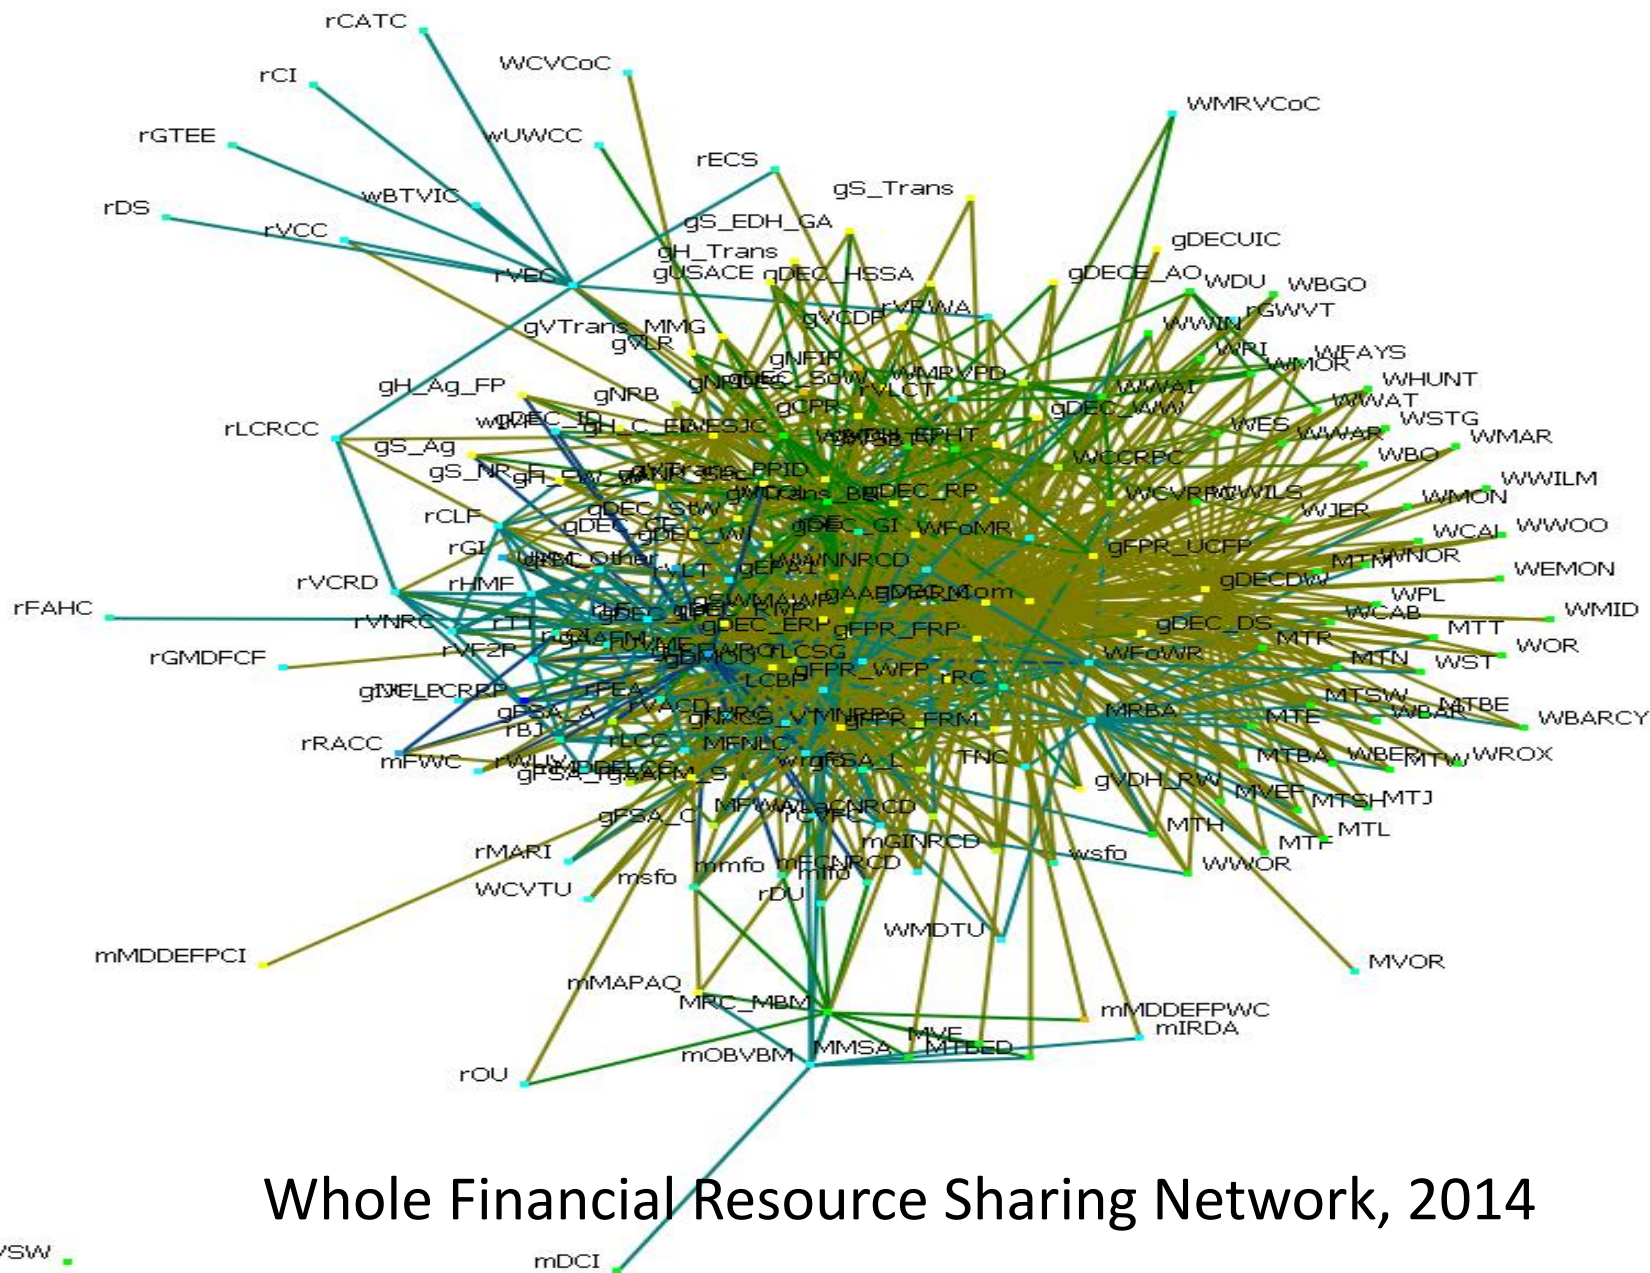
rCATC
WCVCoC
rCI
WMRVCoC
rGTEE
wUWCC
rECS
wBTVIC
gS_Trans
rDS
gS_EDH_GA
rVCC
gDECUIC
gH_Trans
gUSACE
gDEC_HSSA
gDECE_AO
WDU
WBGO
rVEC
rVRWA
rGWVT
gVTrans_MMG
gVCDP
WWIN
gVLR
WRI
WFAYS
gNFIP
WMOR
gH_Ag_FP
WMRVPD
WHUNT
gNRB
rVLCT
WWAT
WWAI
gCPR
gDEC_WW
WSTG
rLCRCC
gDEC_ID
WES
WMAR
gH_C_EDWESJC
WWAR
gS_Ag
WBO
WCCRPC
WWILM
gS_NR
WCVRPC
WWILS
WMON
rCLF
gDEC_StW
gDEC_RP
WJER
WCAL
WWOO
gDEC_GI
WFoMR
rGI
gFPR_UCFP
WWNOR
rVCRD
rHMF
WWNNRCD
MTM
WEMON
gDECDW
rFAHC
WPL
WMID
rVNRC
WCAB
MTT
gDEC_ERP
gFPR_FRP
gDEC_DS
MTR
WOR
rGMDFCF
rVF2P
MTN
WST
WFoWR
gFPR_WFP
rRC
rFEA
MTSW
MTBE
MRBA
WBAR
WBARCY
gFSA_A
rVACD
MTE
rBI
MNRPC
gFPR_FRM
MTBA
WBER
MTW
WROX
rRACC
mFWC
rLCC
MFNLC
gFSA_L
TNC
gVDH_RW
MVEF
MTSH
MTJ
gFSA_C
MFWWLACNRCD
MTH
MTL
MTF
rMARI
mGINRCD
wsfo
WWOR
mmfo
MFCNRCD
msfo
mifo
WCVTU
rDU
WMDTU
mMDDEFPCI
MVOR
mMAPAQ
MRC_MBM
mMDDEFPWC
mIRDA
MVE
MMSA
MTBED
mOBVBM
rOU
Whole Financial Resource Sharing Network, 2014
VSW
mDCI